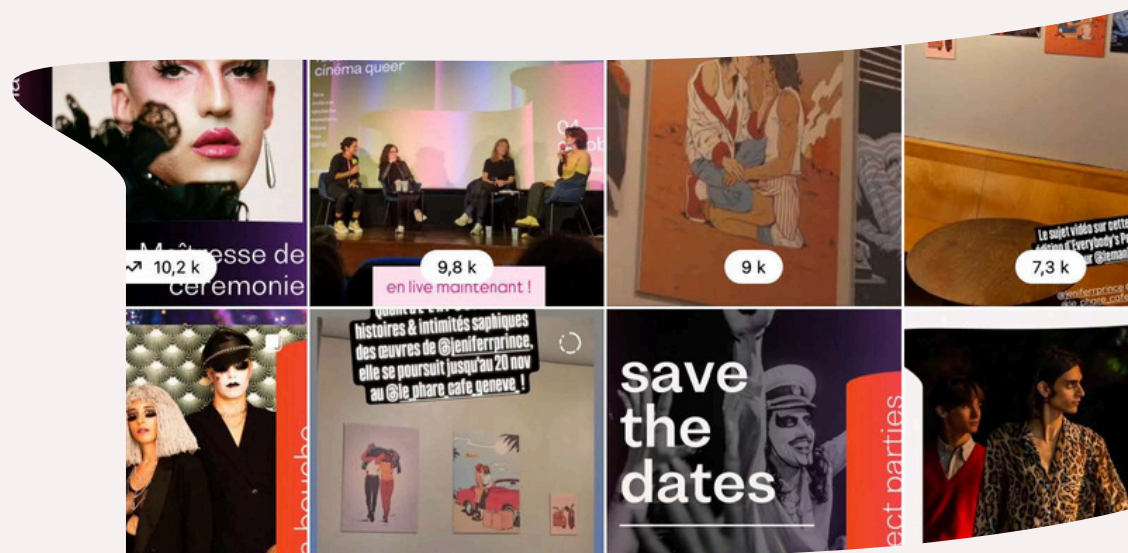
Maîtresse de cérémonie

10,2 k

cinéma queer

04

9,8 k

en live maintenant !

9 k

Le sujet vidéo sur cette édition d'Everybody's P... sur @leman...

7,3 k

@jeniferrprince
@le_phare_cafe

histoires & intimités saphiques des œuvres de @jeniferrprince, elle se poursuit jusqu'au 20 nov au @le_phare_cafe_geneve_ !

save the dates

...ect parties

...e bouche